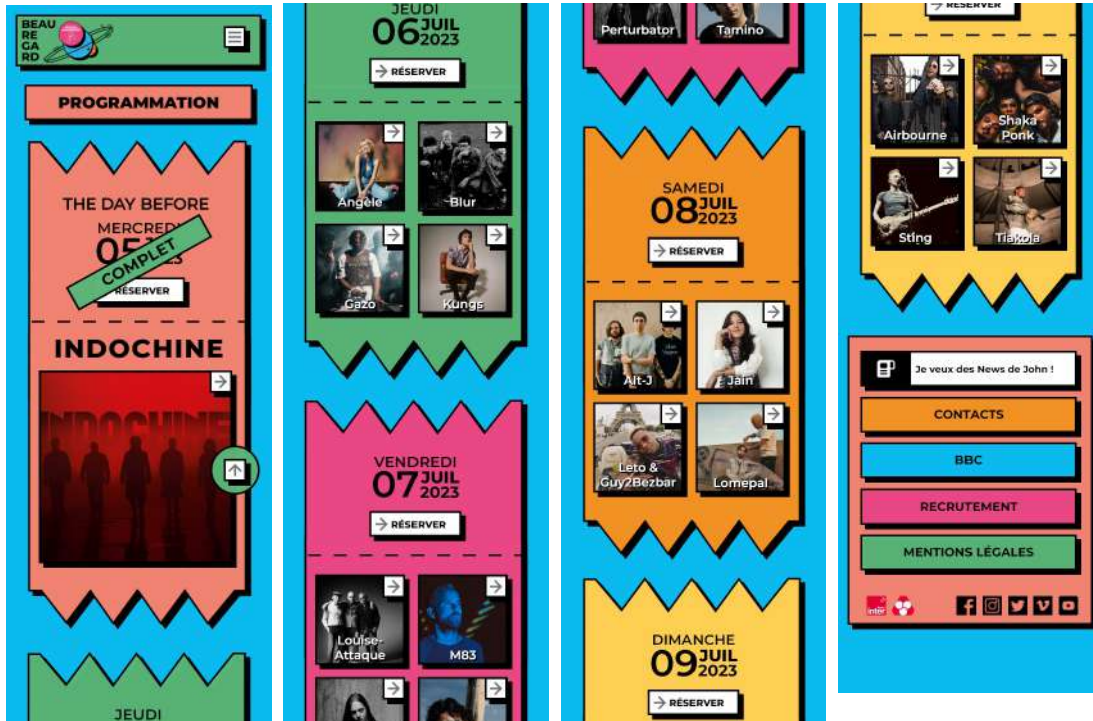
BEAU RE GA RD

PROGRAMMATION

THE DAY BEFORE

MERCREDI 05 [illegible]

COMPLET

RÉSERVER

INDOCHINE

INDOCHINE

JEUDI

JEUDI 06 JUIL 2023

RÉSERVER

Angèle

Blur

Gazo

Kungs

VENDREDI 07 JUIL 2023

RÉSERVER

Louise-Attaque

M83

Perturbator

Tamino

SAMEDI 08 JUIL 2023

RÉSERVER

Alt-J

Jain

Leto & Guy2Bezbar

Lomepal

DIMANCHE 09 JUIL 2023

RÉSERVER

RÉSERVER

Airbourne

Shaka Ponk

Sting

Tiakola

Je veux des News de John !

CONTACTS

BBC

RECRUTEMENT

MENTIONS LÉGALES

inter